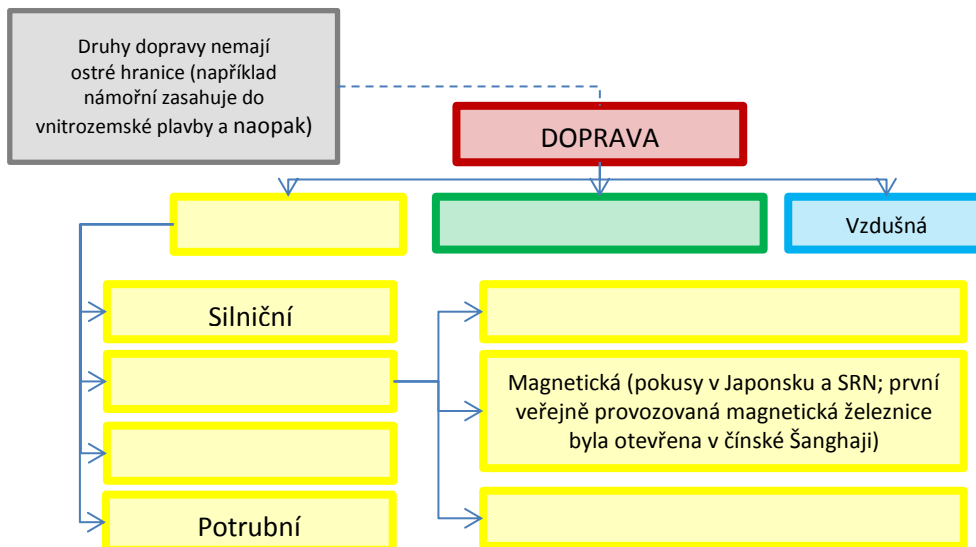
Druhy dopravy nemají ostré hranice (například námořní zasahuje do vnitrozemské plavby a naopak)

DOPRAVA

Vzdušná

Silniční

Potrubní

Magnetická (pokusy v Japonsku a SRN; první veřejně provozovaná magnetická železnice byla otevřena v čínské Šanghaji)